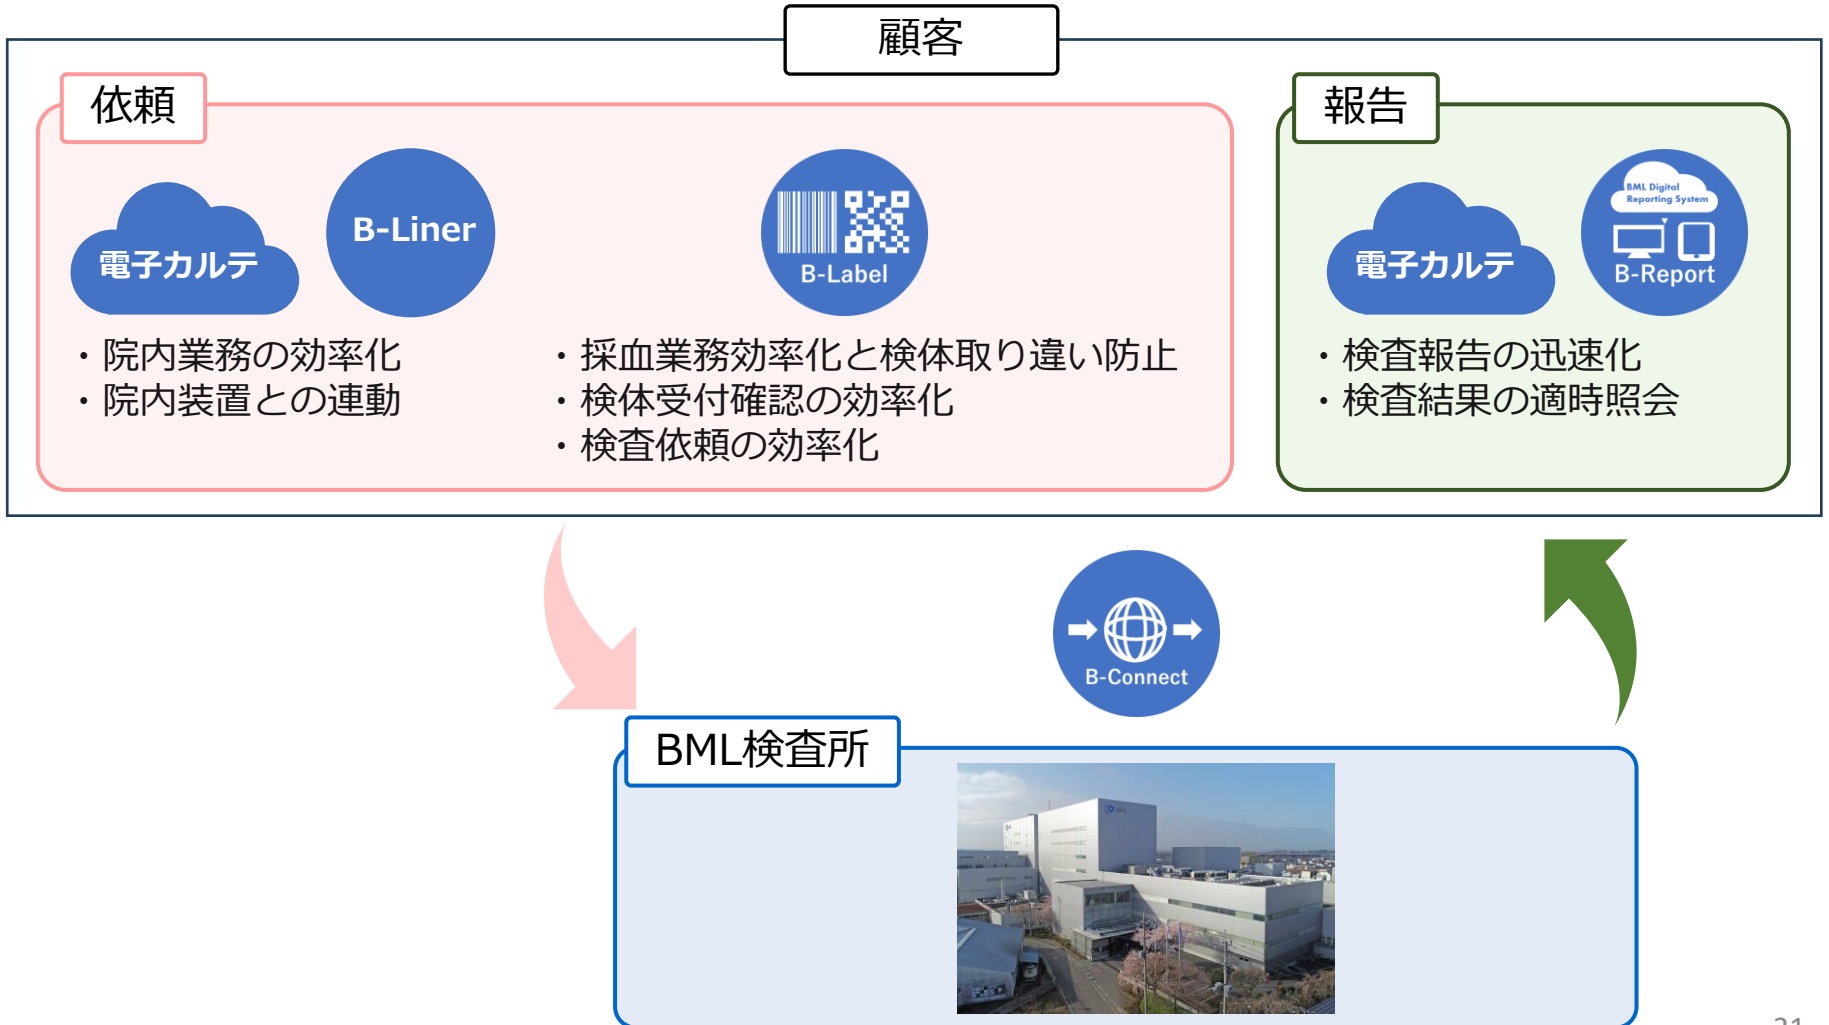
顧客

依頼

電子カルテ

B-Liner

B-Label

・院内業務の効率化
・院内装置との連動

・採血業務効率化と検体取り違い防止
・検体受付確認の効率化
・検査依頼の効率化

報告

電子カルテ

BML Digital Reporting System

B-Report

・検査報告の迅速化
・検査結果の適時照会

B-Connect

BML検査所

21